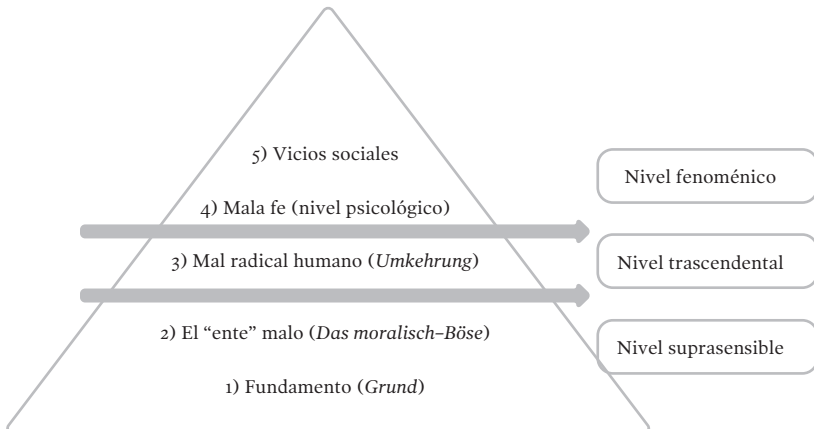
5) Vicios sociales

4) Mala fe (nivel psicológico)

3) Mal radical humano (*Umkehrung*)

2) El "ente" malo (*Das moralisch–Böse*)

1) Fundamento (*Grund*)

Nivel fenoménico

Nivel trascendental

Nivel suprasensible